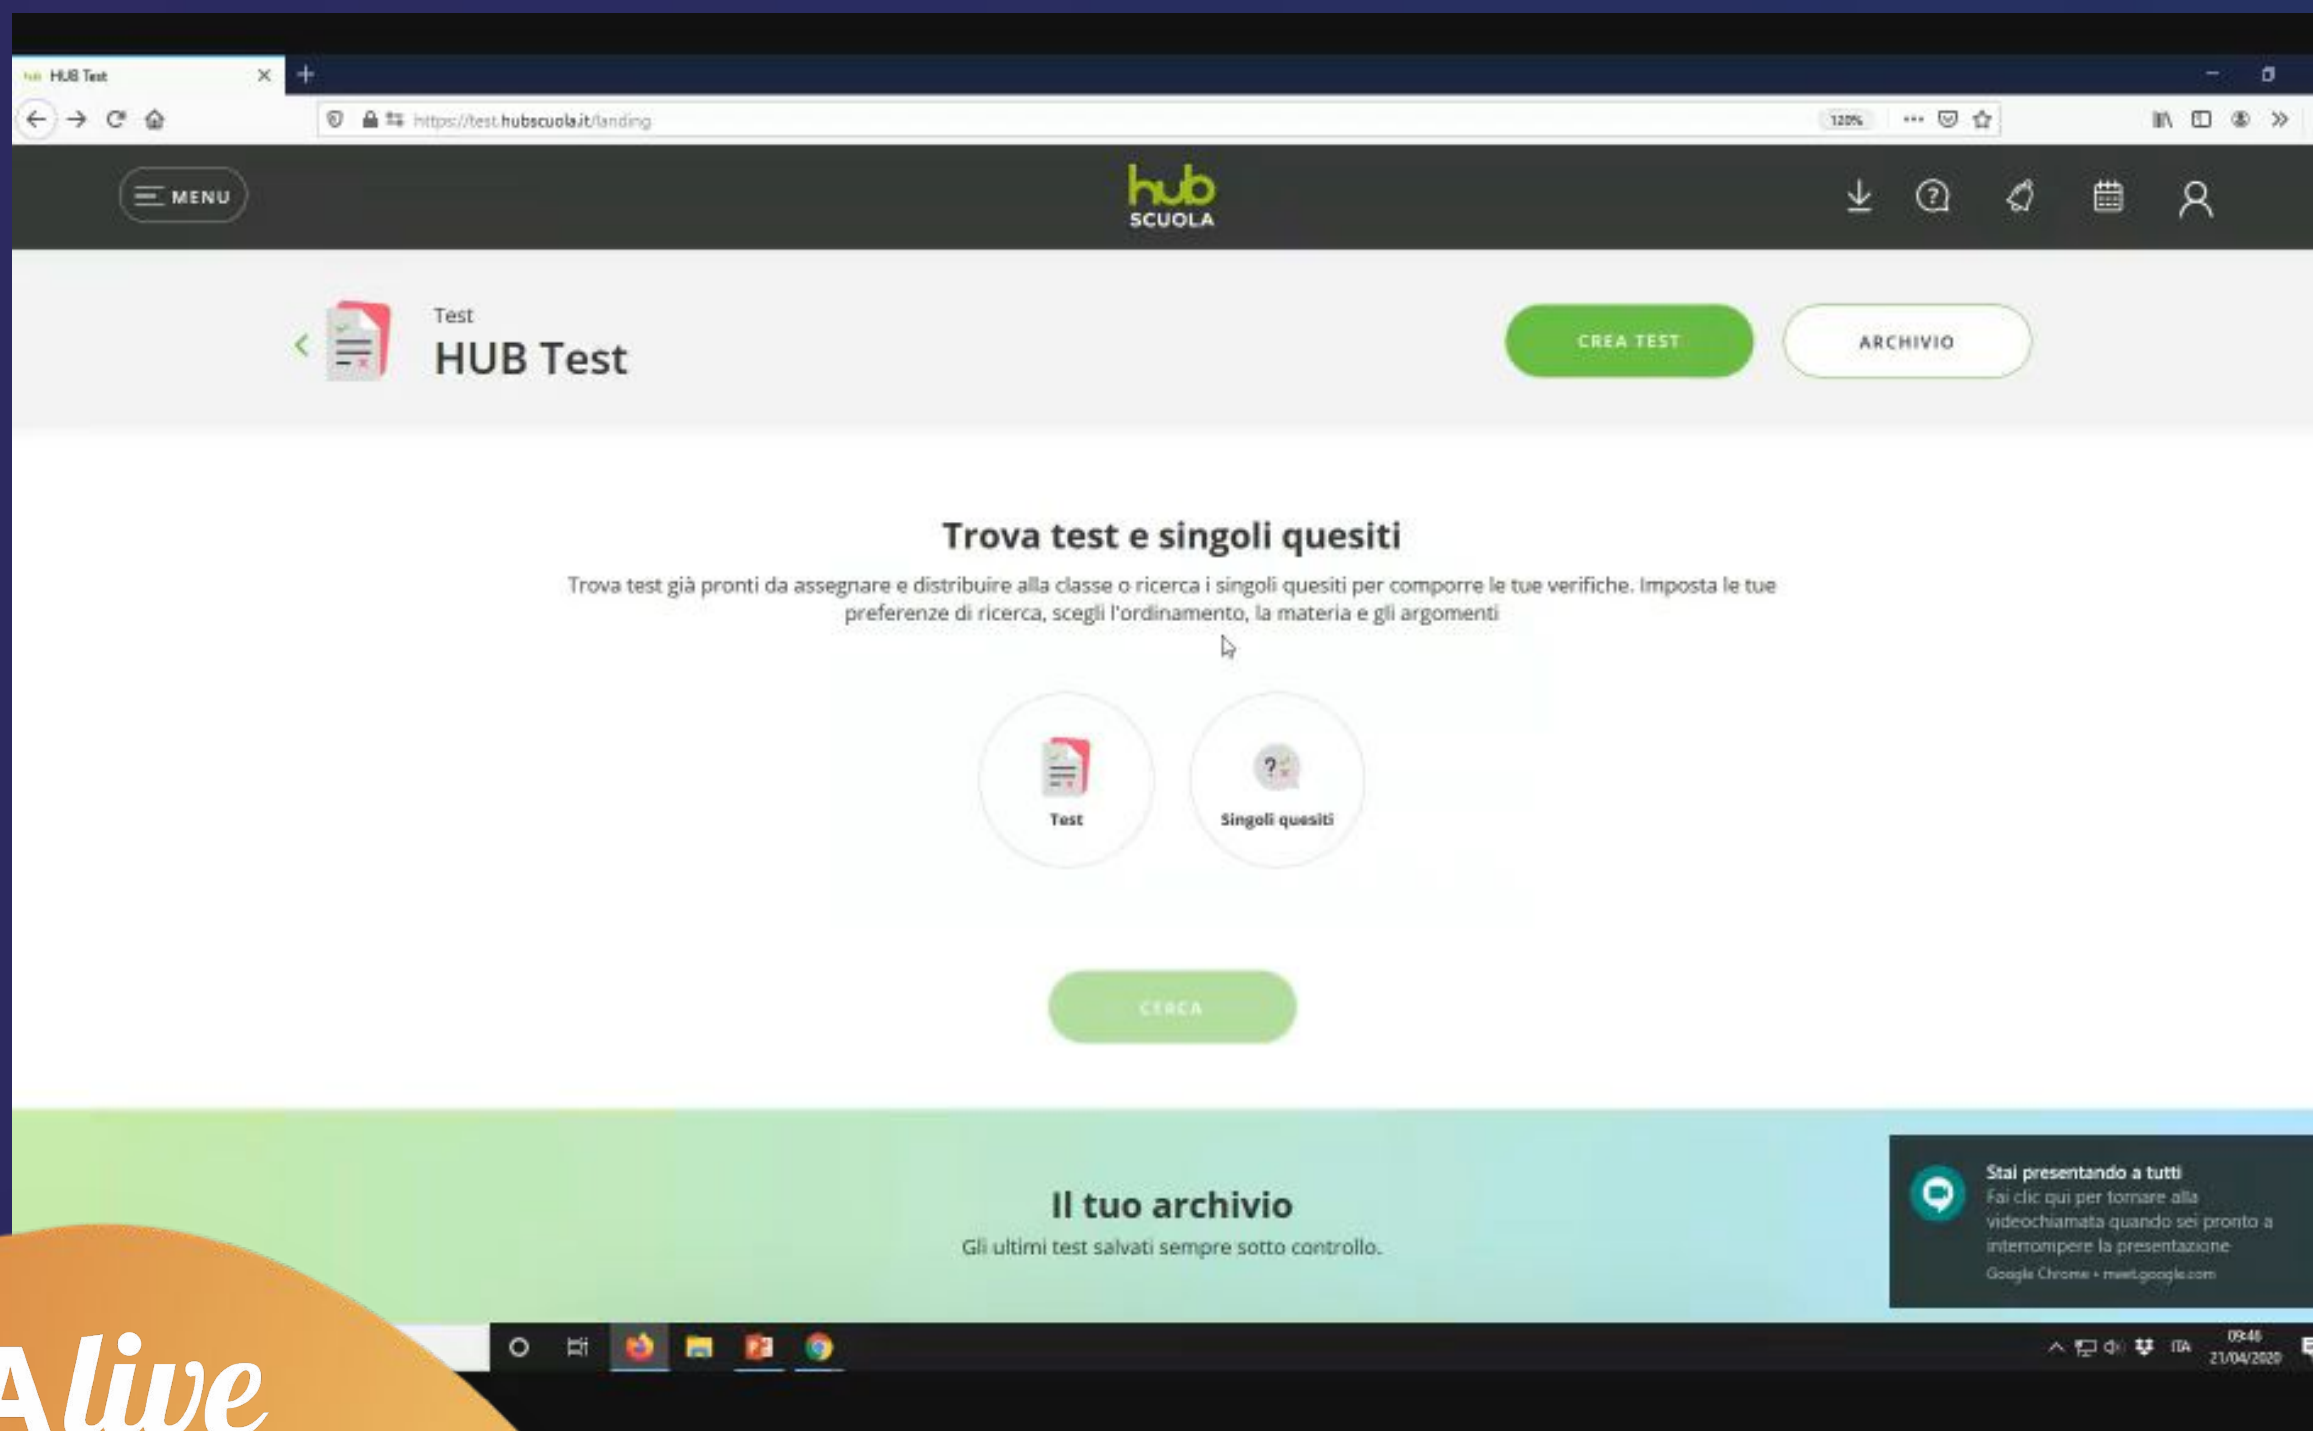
HUB Test

https://test.hubscuola.it/landing

120%

MENU

hub SCUOLA

Test
HUB Test

CREA TEST

ARCHIVIO

Trova test e singoli quesiti

Trova test già pronti da assegnare e distribuire alla classe o ricerca i singoli quesiti per comporre le tue verifiche. Imposta le tue preferenze di ricerca, scegli l'ordinamento, la materia e gli argomenti

Test

Singoli quesiti

CERCA

Il tuo archivio

Gli ultimi test salvati sempre sotto controllo.

Stai presentando a tutti
Fai clic qui per tornare alla videochiamata quando sei pronto a interrompere la presentazione
Google Chrome • meet.google.com

ITA
09:46
21/04/2020

Alive